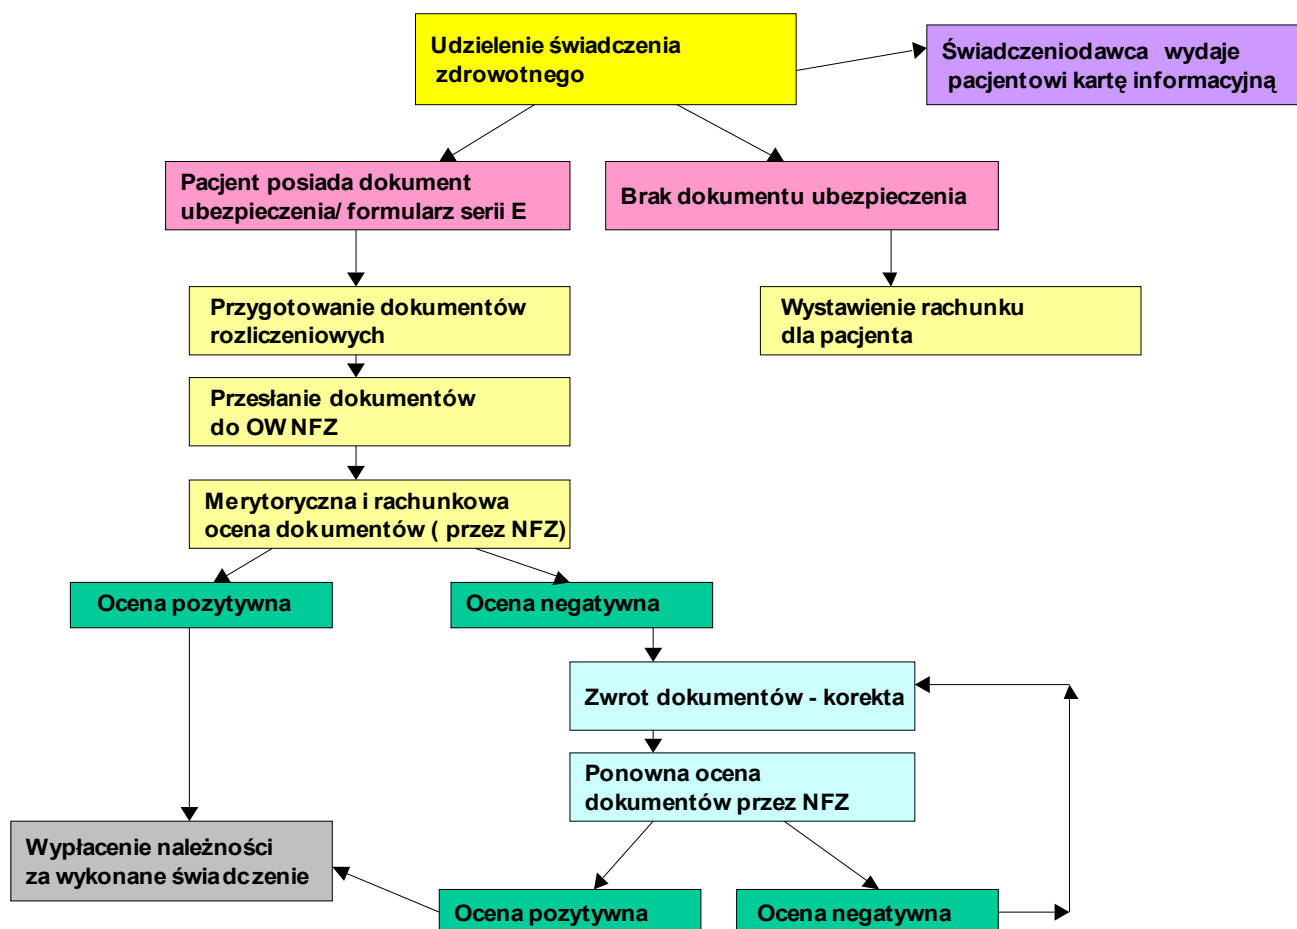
Udzielenie świadczenia zdrowotnego

Świadczeniodawca wydaje pacjentowi kartę informacyjną

Pacjent posiada dokument ubezpieczenia/ formularz serii E

Brak dokumentu ubezpieczenia

Przygotowanie dokumentów rozliczeniowych

Wystawienie rachunku dla pacjenta

Przesłanie dokumentów do OW NFZ

Merytoryczna i rachunkowa ocena dokumentów ( przez NFZ)

Ocena pozytywna

Ocena negatywna

Zwrot dokumentów - korekta

Ponowna ocena dokumentów przez NFZ

Wypłacenie należności za wykonane świadczenie

Ocena pozytywna

Ocena negatywna